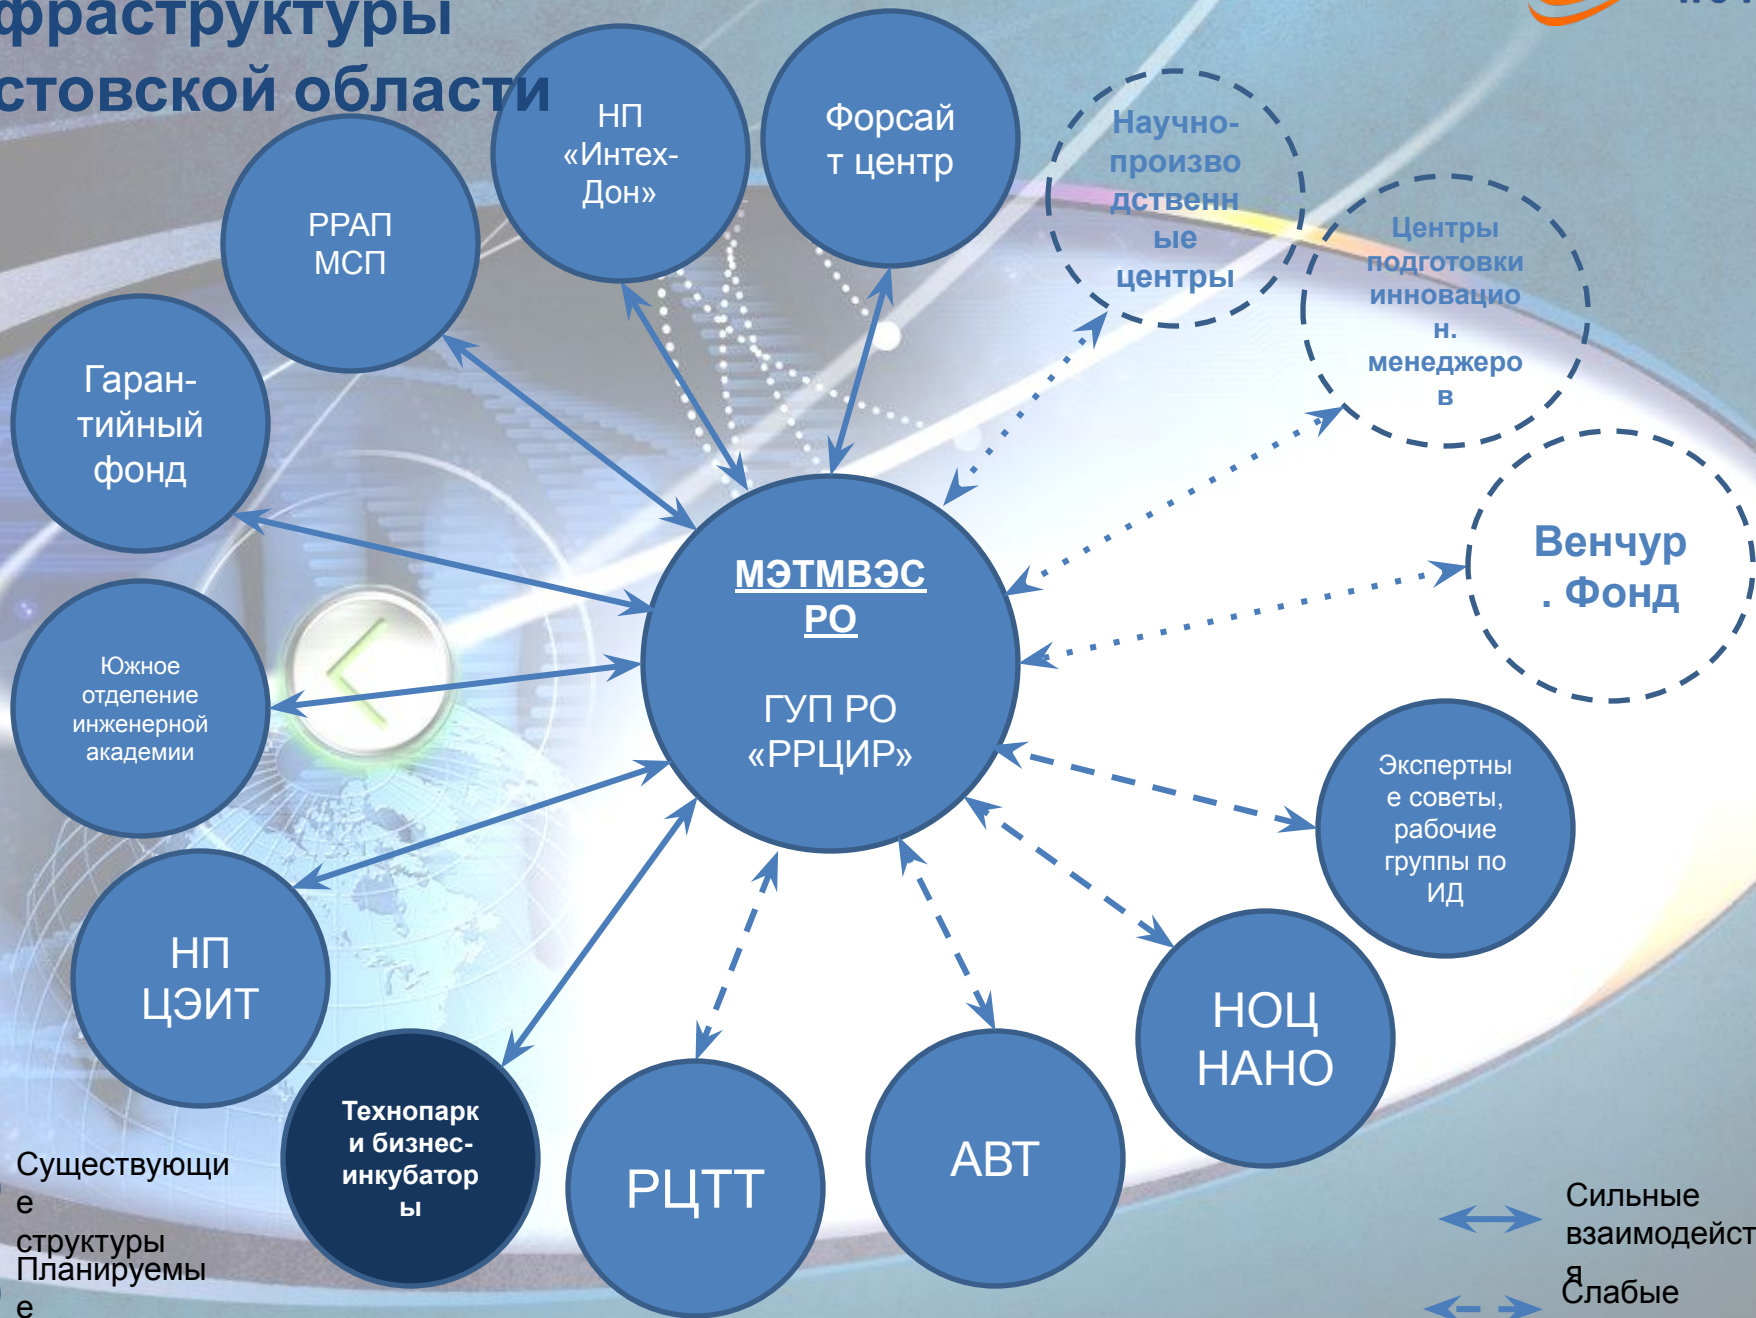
фраструктуры
стовской области

НП «Интех-Дон»

Форсайт центр

Научно-производственные центры

Центры подготовки инновацион. менеджеров

РРАП МСП

Гарантийный фонд

МЭТМВЭС РО

ГУП РО «РРЦИР»

Венчур. Фонд

Южное отделение инженерной академии

Экспертные советы, рабочие группы по ИД

НП ЦЭИТ

НОЦ НАНО

Технопарки и бизнес-инкубаторы

РЦТТ

АВТ

Существующие структуры

Планируемые

Сильные взаимодейст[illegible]

Слабые